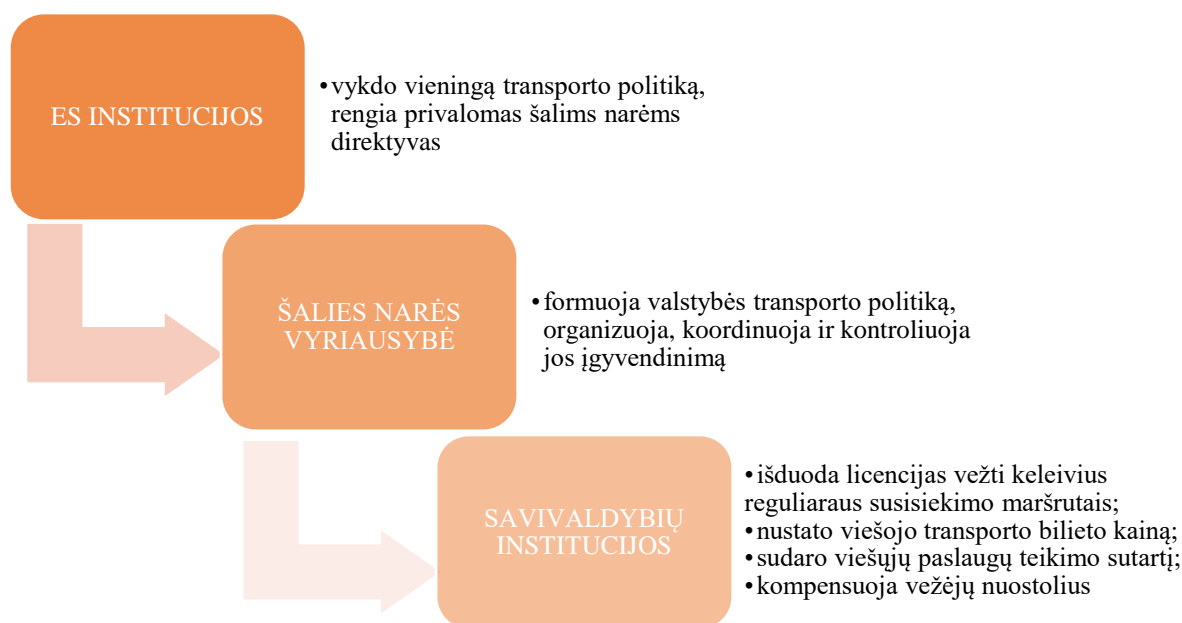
ES INSTITUCIJOS

• vykdo vieningą transporto politiką, rengia privalomas šalims narėms direktyvas

ŠALIES NARĖS VYRIAUSYBĖ

• formuoja valstybės transporto politiką, organizuoja, koordinuoja ir kontroliuoja jos įgyvendinimą

SAVIVALDYBIŲ INSTITUCIJOS

• išduoda licencijas vežti keleivius reguliaraus susisiekimo maršrutais;
• nustato viešojo transporto bilieto kainą;
• sudaro viešųjų paslaugų teikimo sutartį;
• kompensuoja vežėjų nuostolius